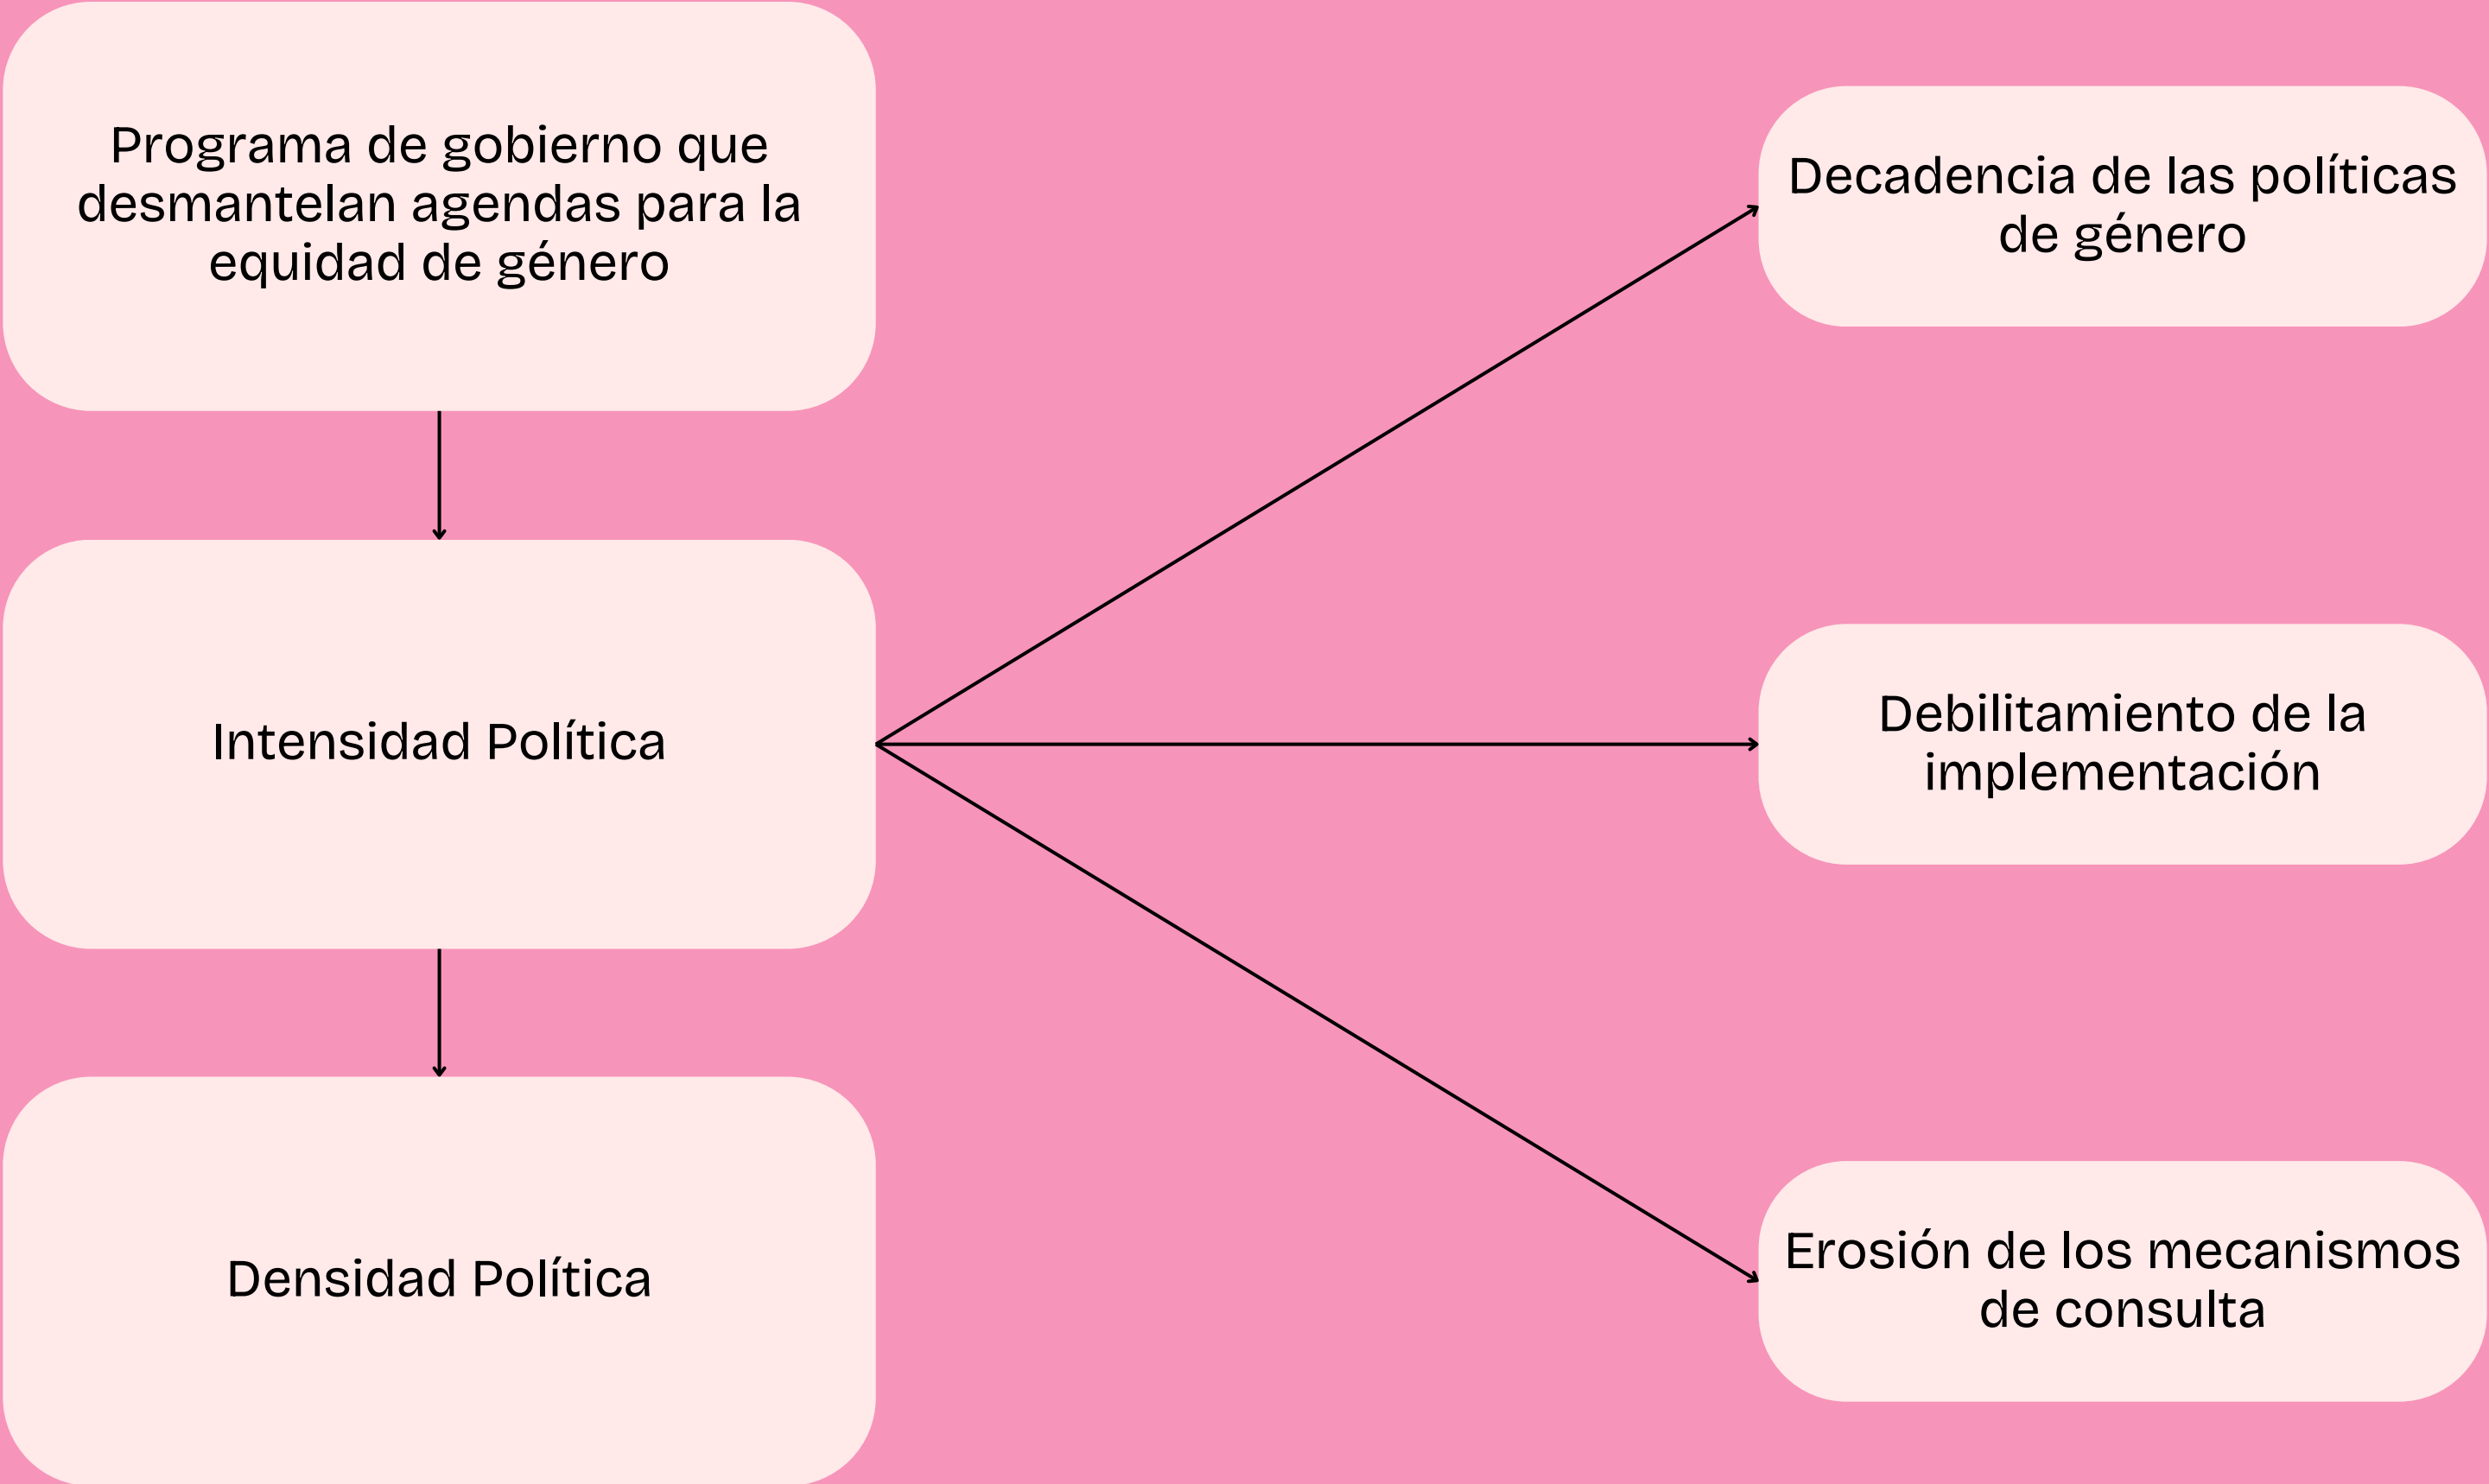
Programa de gobierno que desmantelan agendas para la equidad de género

Intensidad Política

Densidad Política

Decadencia de las políticas de género

Debilitamiento de la implementación

Erosión de los mecanismos de consulta